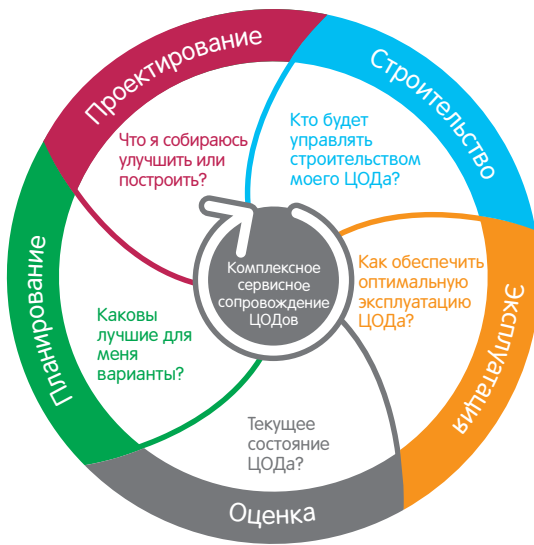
Проектирование

Что я собираюсь улучшить или построить?

Строительство

Кто будет управлять строительством моего ЦОДа?

Эксплуатация

Как обеспечить оптимальную эксплуатацию ЦОДа?

Оценка

Текущее состояние ЦОДа?

Планирование

Каковы лучшие для меня варианты?

Комплексное сервисное сопровождение ЦОДов